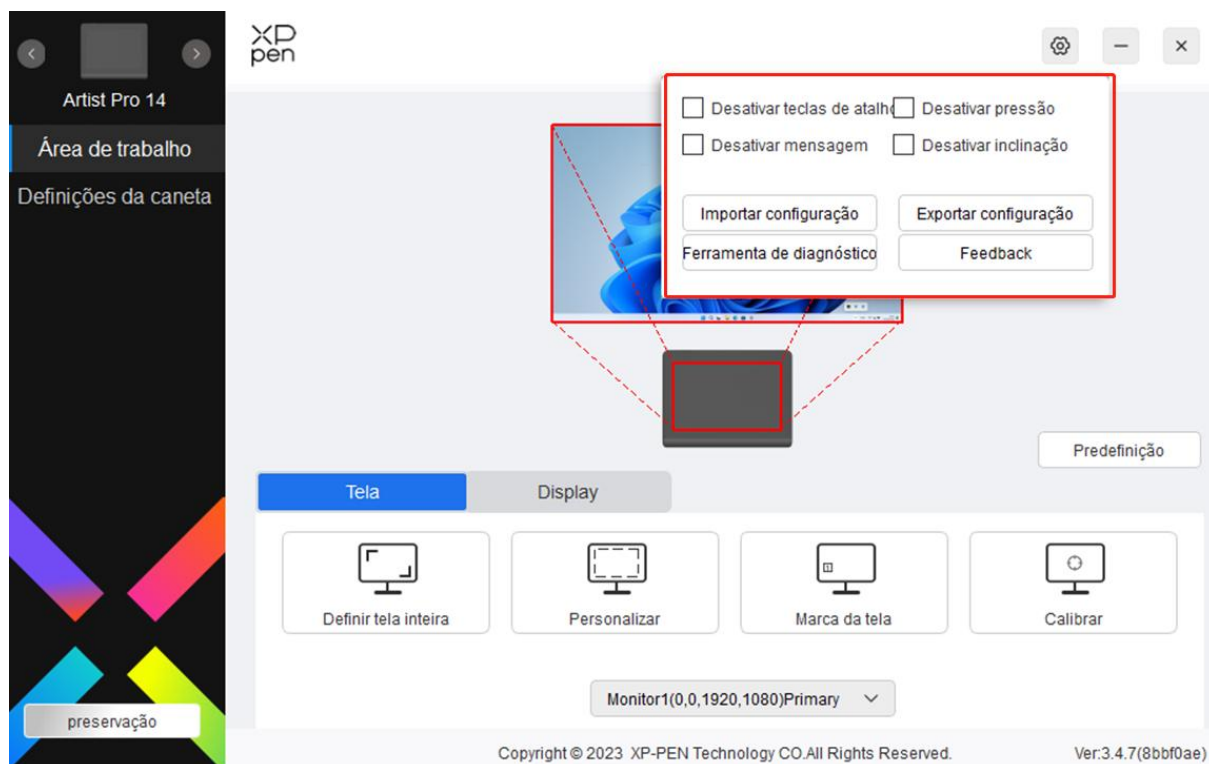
Artist Pro 14

Área de trabalho

Definições da caneta

preservação

XP
pen

Desativar teclas de atalho

Desativar pressão

Desativar mensagem

Desativar inclinação

Importar configuração

Exportar configuração

Ferramenta de diagnóstico

Feedback

Predefinição

Tela

Display

Definir tela inteira

Personalizar

Marca da tela

Calibrar

Monitor1(0,0,1920,1080)Primary

Copyright © 2023 XP-PEN Technology CO.All Rights Reserved.

Ver:3.4.7(8bbf0ae)